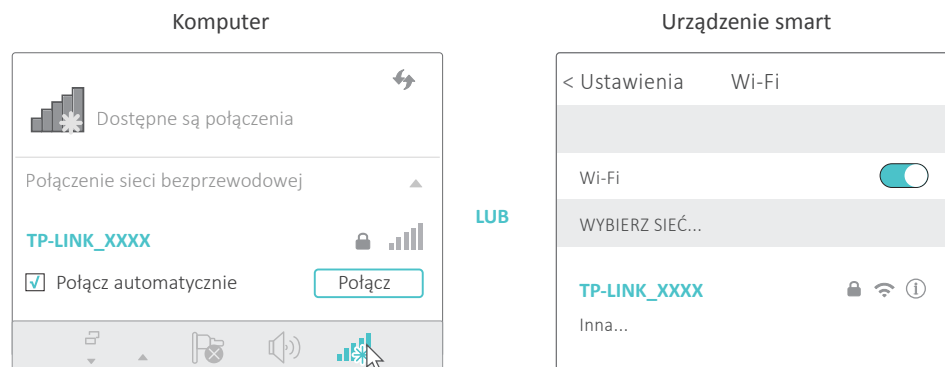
Komputer

Dostępne są połączenia

Połączenie sieci bezprzewodowej

TP-LINK_XXXX

☑ Połącz automatycznie

Połącz

LUB

Urządzenie smart

< Ustawienia Wi-Fi

Wi-Fi

WYBIERZ SIEĆ...

TP-LINK_XXXX

Inna...